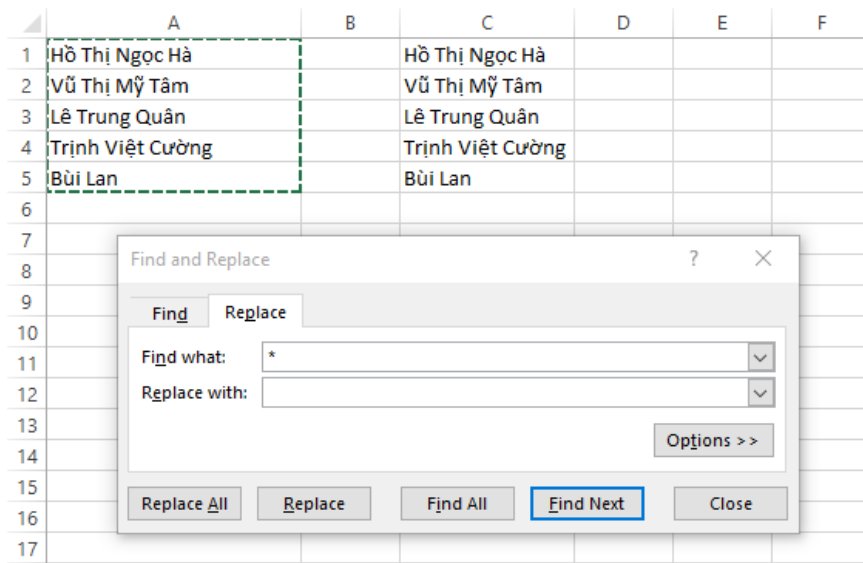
| | A | B | C | D | E | F |
|---|---|---|---|---|---|---|
| 1 | Hồ Thị Ngọc Hà | | Hồ Thị Ngọc Hà | | | |
| 2 | Vũ Thị Mỹ Tâm | | Vũ Thị Mỹ Tâm | | | |
| 3 | Lê Trung Quân | | Lê Trung Quân | | | |
| 4 | Trịnh Việt Cường | | Trịnh Việt Cường | | | |
| 5 | Bùi Lan | | Bùi Lan | | | |
| 6 | | | | | | |
| 7 | | | | | | |
| 8 | | | | | | |
| 9 | | | | | | |
| 10 | | | | | | |
| 11 | | | | | | |
| 12 | | | | | | |
| 13 | | | | | | |
| 14 | | | | | | |
| 15 | | | | | | |
| 16 | | | | | | |
| 17 | | | | | | |

Find and Replace ? X

Find Replace

Find what: *

Replace with:

Options >>

Replace All Replace Find All Find Next Close